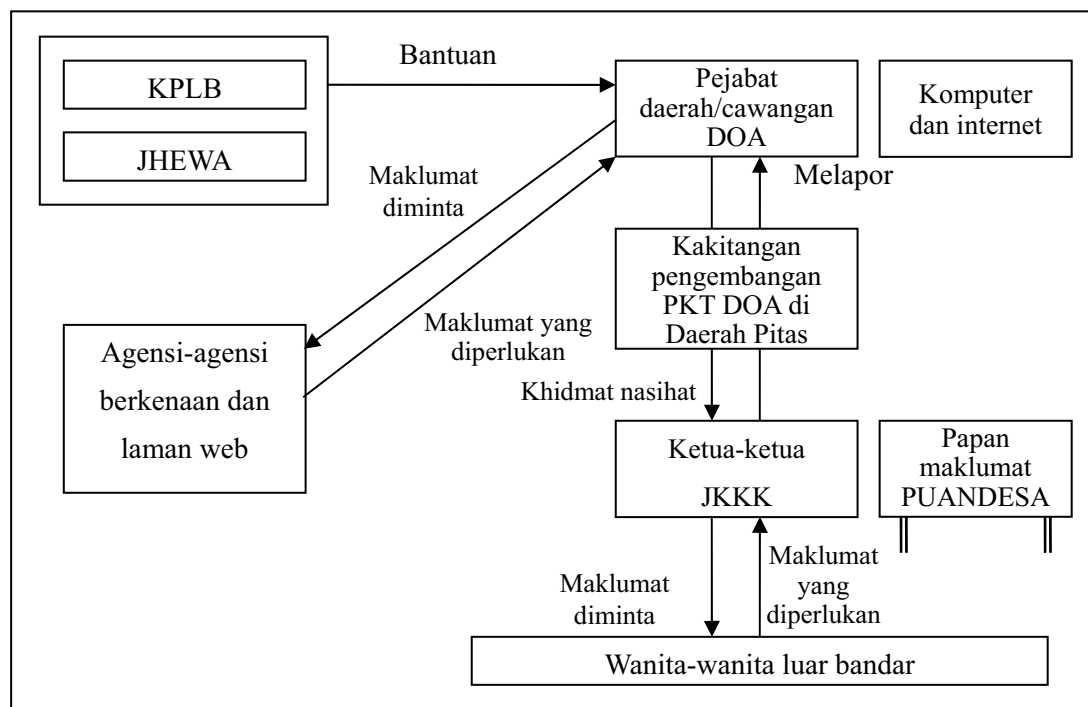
KPLB

JHEWA

Bantuan

Pejabat daerah/cawangan DOA

Komputer dan internet

Maklumat diminta

Melapor

Kakitangan pengembangan PKT DOA di Daerah Pitas

Maklumat yang diperlukan

Agensi-agensi berkenaan dan laman web

Khidmat nasihat

Ketua-ketua JKKK

Papan maklumat PUANDESA

Maklumat diminta

Maklumat yang diperlukan

Wanita-wanita luar bandar